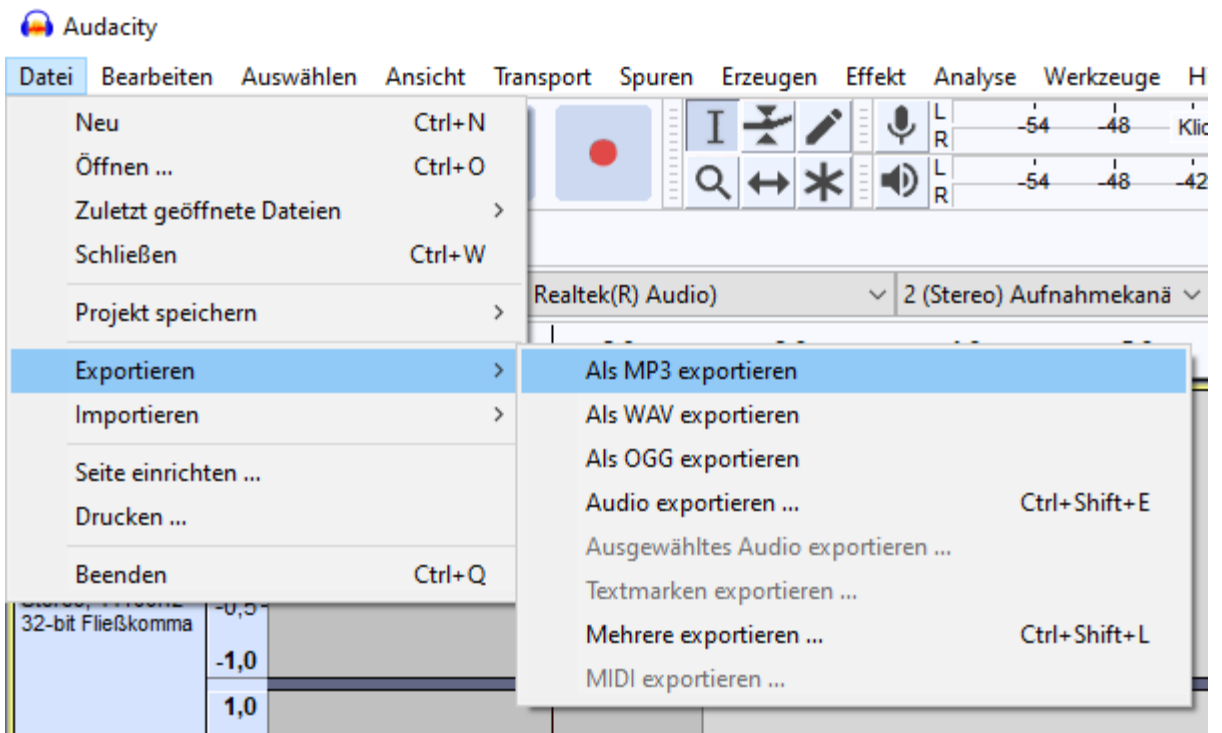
Audacity

Datei Bearbeiten Auswählen Ansicht Transport Spuren Erzeugen Effekt Analyse Werkzeuge H

Neu Ctrl+N
Öffnen ... Ctrl+O
Zuletzt geöffnete Dateien >
Schließen Ctrl+W

Projekt speichern >

Exportieren >
Importieren >

Seite einrichten ...
Drucken ...

Beenden Ctrl+Q

Als MP3 exportieren
Als WAV exportieren
Als OGG exportieren
Audio exportieren ... Ctrl+Shift+E
Ausgewähltes Audio exportieren ...
Textmarken exportieren ...
Mehrere exportieren ... Ctrl+Shift+L
MIDI exportieren ...

L R -54 -48 Klic
L R -54 -48 -42

Realtek(R) Audio)
2 (Stereo) Aufnahmekanä

32-bit Fließkomma
-0,5
-1,0
1,0